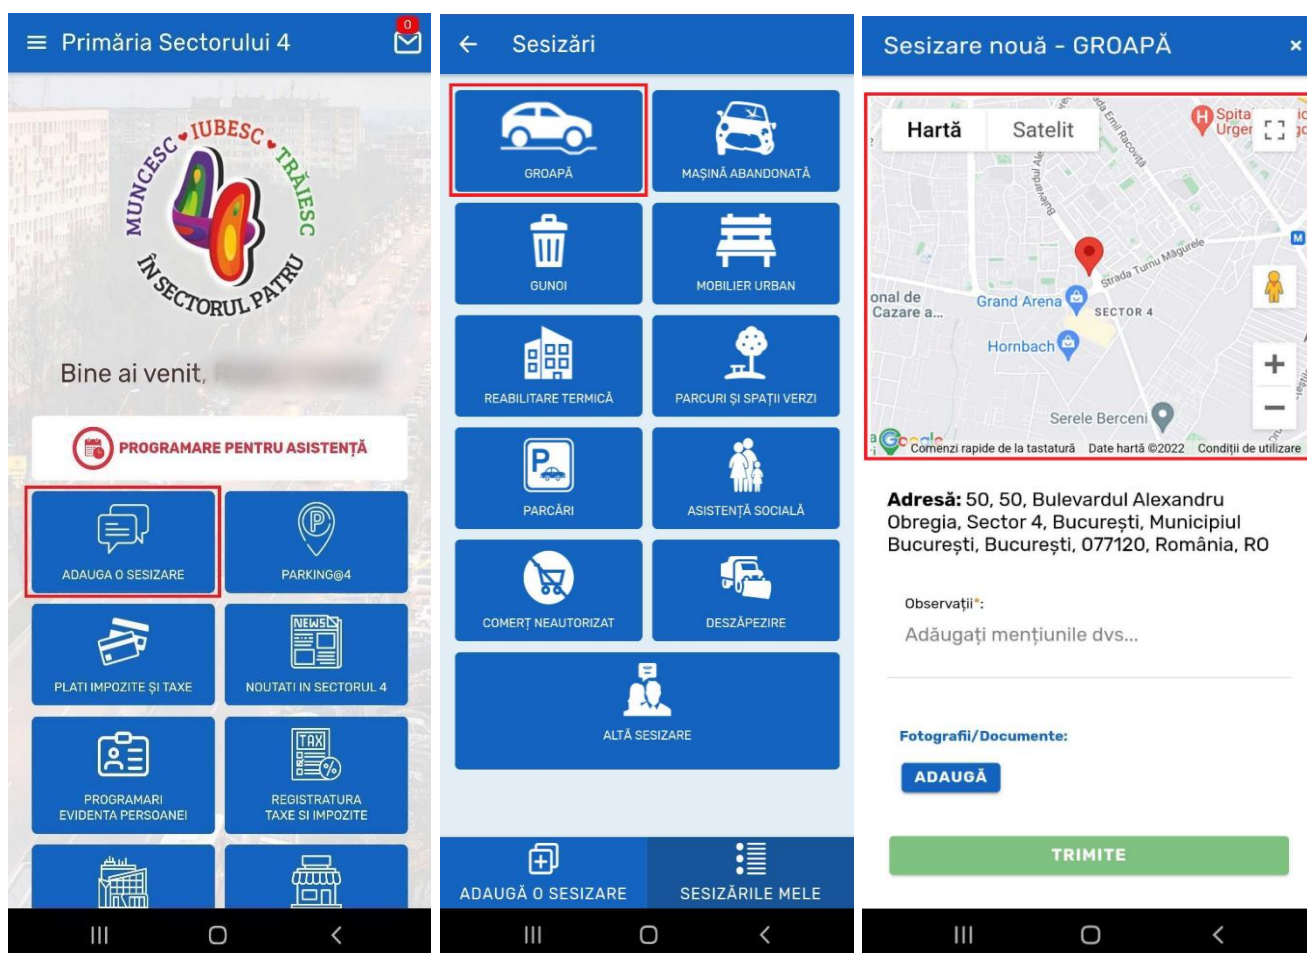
Primăria Sectorului 4
0

MUNCESC IUBESC TRĂIESC ÎN SECTORUL PATRU
4

Bine ai venit, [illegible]

PROGRAMARE PENTRU ASISTENȚĂ

ADAUGA O SESIZARE
PARKING@4
PLATI IMPOZITE ȘI TAXE
NEWS
NOUTATI IN SECTORUL 4
PROGRAMARI EVIDENTA PERSOANEI
TAX
REGISTRATURA TAXE SI IMPOZITE

Sesizări

GROAPĂ
MAȘINĂ ABANDONATĂ
GUNOI
MOBILIER URBAN
REABILITARE TERMICĂ
PARCURI ȘI SPAȚII VERZI
P
PARCĂRI
ASISTENȚĂ SOCIALĂ
COMERȚ NEAUTORIZAT
DESZĂPEZIRE
ALTĂ SESIZARE

ADAUGĂ O SESIZARE
SESIZĂRILE MELE

Sesizare nouă - GROAPĂ
×

Hartă
Satelit
Spita Urgen
Bulevardul Ale
Emil Racoviță
Strada Turnu Măgurele
onal de Cazare a...
Grand Arena
SECTOR 4
Hornbach
Serele Berceni
Google
Comenzi rapide de la tastatură
Date hartă ©2022
Condiții de utilizare

Adresă: 50, 50, Bulevardul Alexandru Obregia, Sector 4, București, Municipiul București, București, 077120, România, RO

Observații*:
Adăugați mențiunile dvs...

Fotografii/Documente:
ADAUGĂ

TRIMITE